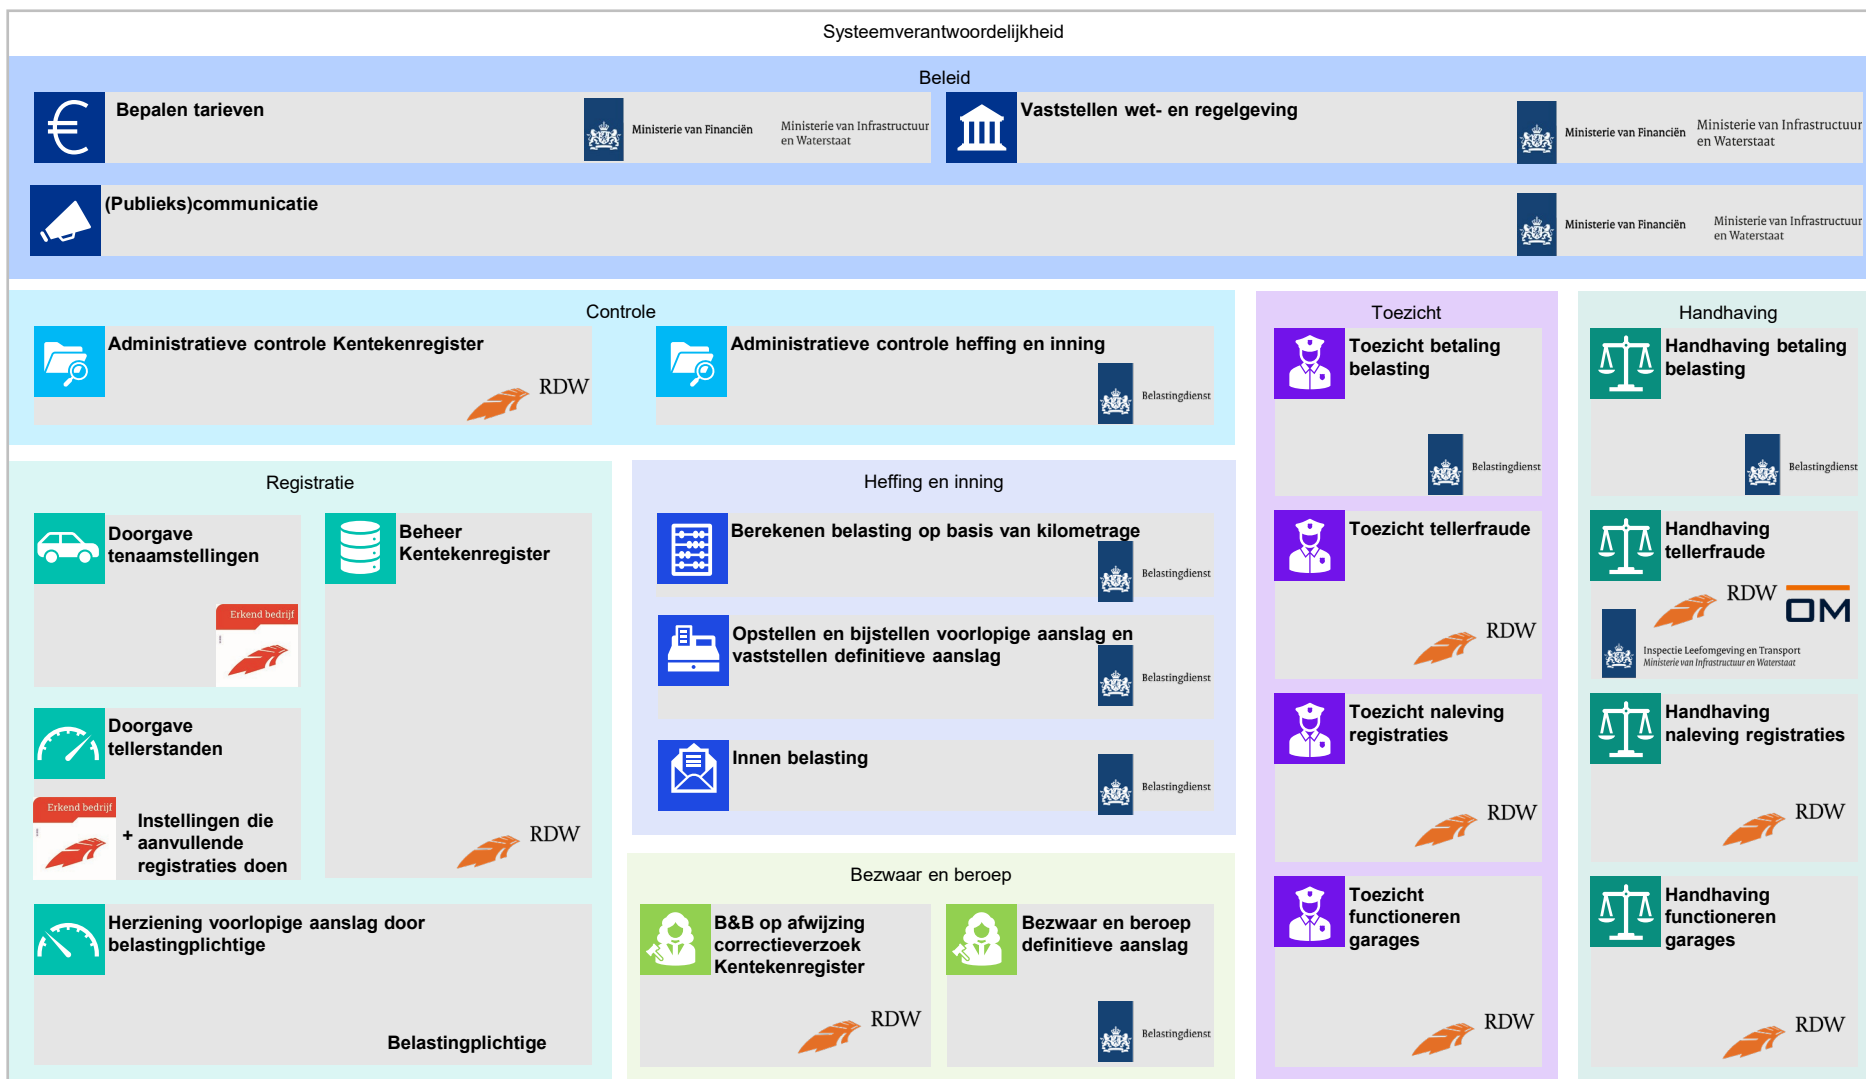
Systeemverantwoordelijkheid

Beleid

Bepalen tarieven

Ministerie van Financiën

Ministerie van Infrastructuur en Waterstaat

Vaststellen wet- en regelgeving

Ministerie van Financiën

Ministerie van Infrastructuur en Waterstaat

(Publieks)communicatie

Ministerie van Financiën

Ministerie van Infrastructuur en Waterstaat

Controle

Administratieve controle Kentekenregister

RDW

Administratieve controle heffing en inning

Belastingdienst

Toezicht

Toezicht betaling belasting

Belastingdienst

Toezicht tellerfraude

RDW

Toezicht naleving registraties

RDW

Toezicht functioneren garages

RDW

Handhaving

Handhaving betaling belasting

Belastingdienst

Handhaving tellerfraude

RDW

OM

Inspectie Leefomgeving en Transport
Ministerie van Infrastructuur en Waterstaat

Handhaving naleving registraties

RDW

Handhaving functioneren garages

RDW

Registratie

Doorgave tenaamstellingen

Erkend bedrijf

Beheer Kentekenregister

Doorgave tellerstanden

Erkend bedrijf

+ Instellingen die aanvullende registraties doen

RDW

Herziening voorlopige aanslag door belastingplichtige

Belastingplichtige

Heffing en inning

Berekenen belasting op basis van kilometrage

Belastingdienst

Opstellen en bijstellen voorlopige aanslag en vaststellen definitieve aanslag

Belastingdienst

Innen belasting

Belastingdienst

Bezwaar en beroep

B&B op afwijzing correctieverzoek Kentekenregister

RDW

Bezwaar en beroep definitieve aanslag

Belastingdienst